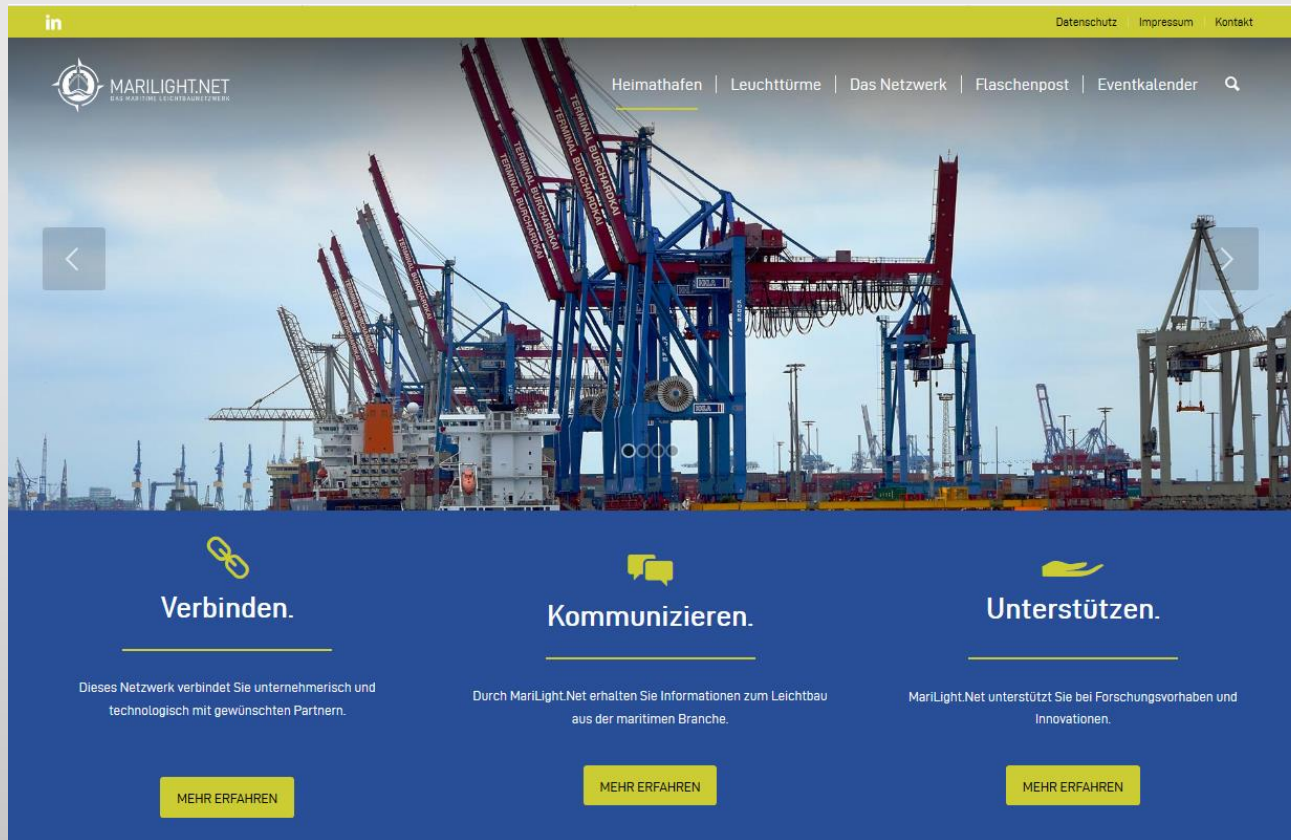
in

Datenschutz | Impressum | Kontakt

MARILIGHT.NET
DAS MARITIME LEICHTBAUNETZWERK

Heimathafen | Leuchttürme | Das Netzwerk | Flaschenpost | Eventkalender

TERMINAL BURCHARDKAI
TERMINAL BURCHARDKAI
TERMINAL BURCHARDKAI
TERMINAL BURCHARDKAI

HHLA

HHLA

Verbinden.

Dieses Netzwerk verbindet Sie unternehmerisch und technologisch mit gewünschten Partnern.

MEHR ERFAHREN

Kommunizieren.

Durch MariLight.Net erhalten Sie Informationen zum Leichtbau aus der maritimen Branche.

MEHR ERFAHREN

Unterstützen.

MariLight.Net unterstützt Sie bei Forschungsvorhaben und Innovationen.

MEHR ERFAHREN